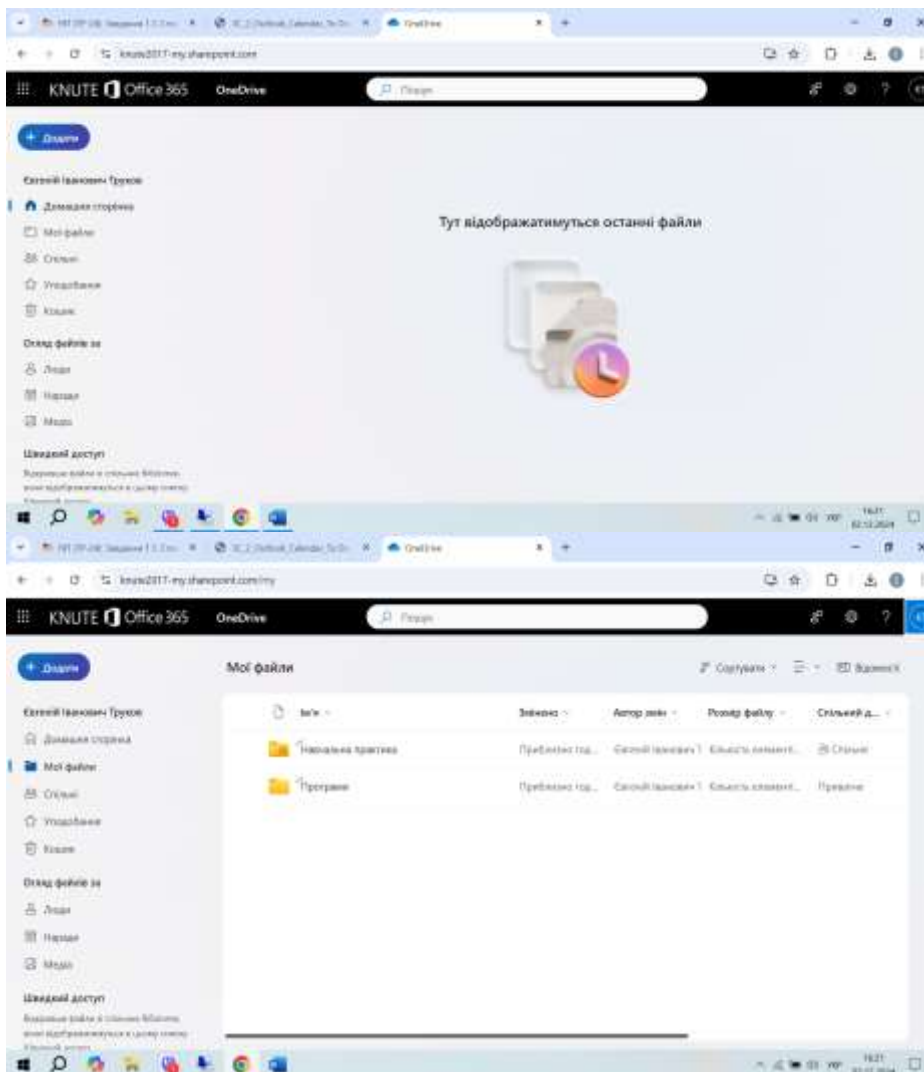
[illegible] | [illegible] | OneDrive

knute2017-my.sharepoint.com

KNUTE Office 365 OneDrive

Пошук

+ Додати

Євгеній Іванович Труков

Домашня сторінка

Мої файли

Спільні

Уподобання

Кошик

Огляд файлів за

Люди

Наради

Медіа

Швидкий доступ

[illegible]

Тут відображатимуться останні файли

16:21
02.12.2024

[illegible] | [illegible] | OneDrive

knute2017-my.sharepoint.com/my

KNUTE Office 365 OneDrive

Пошук

+ Додати

Євгеній Іванович Труков

Домашня сторінка

Мої файли

Спільні

Уподобання

Кошик

Огляд файлів за

Люди

Наради

Медіа

Швидкий доступ

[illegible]

Мої файли

Сортувати | Відомості

| Ім'я | Змінено | Автор змін | Розмір файлу | Спільний д... |
|---|---|---|---|---|
| Навчальна практика | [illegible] | Євгеній Іванович Т... | Кількість елементів... | Спільні |
| Програми | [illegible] | Євгеній Іванович Т... | Кількість елементів... | Приватне |

16:21